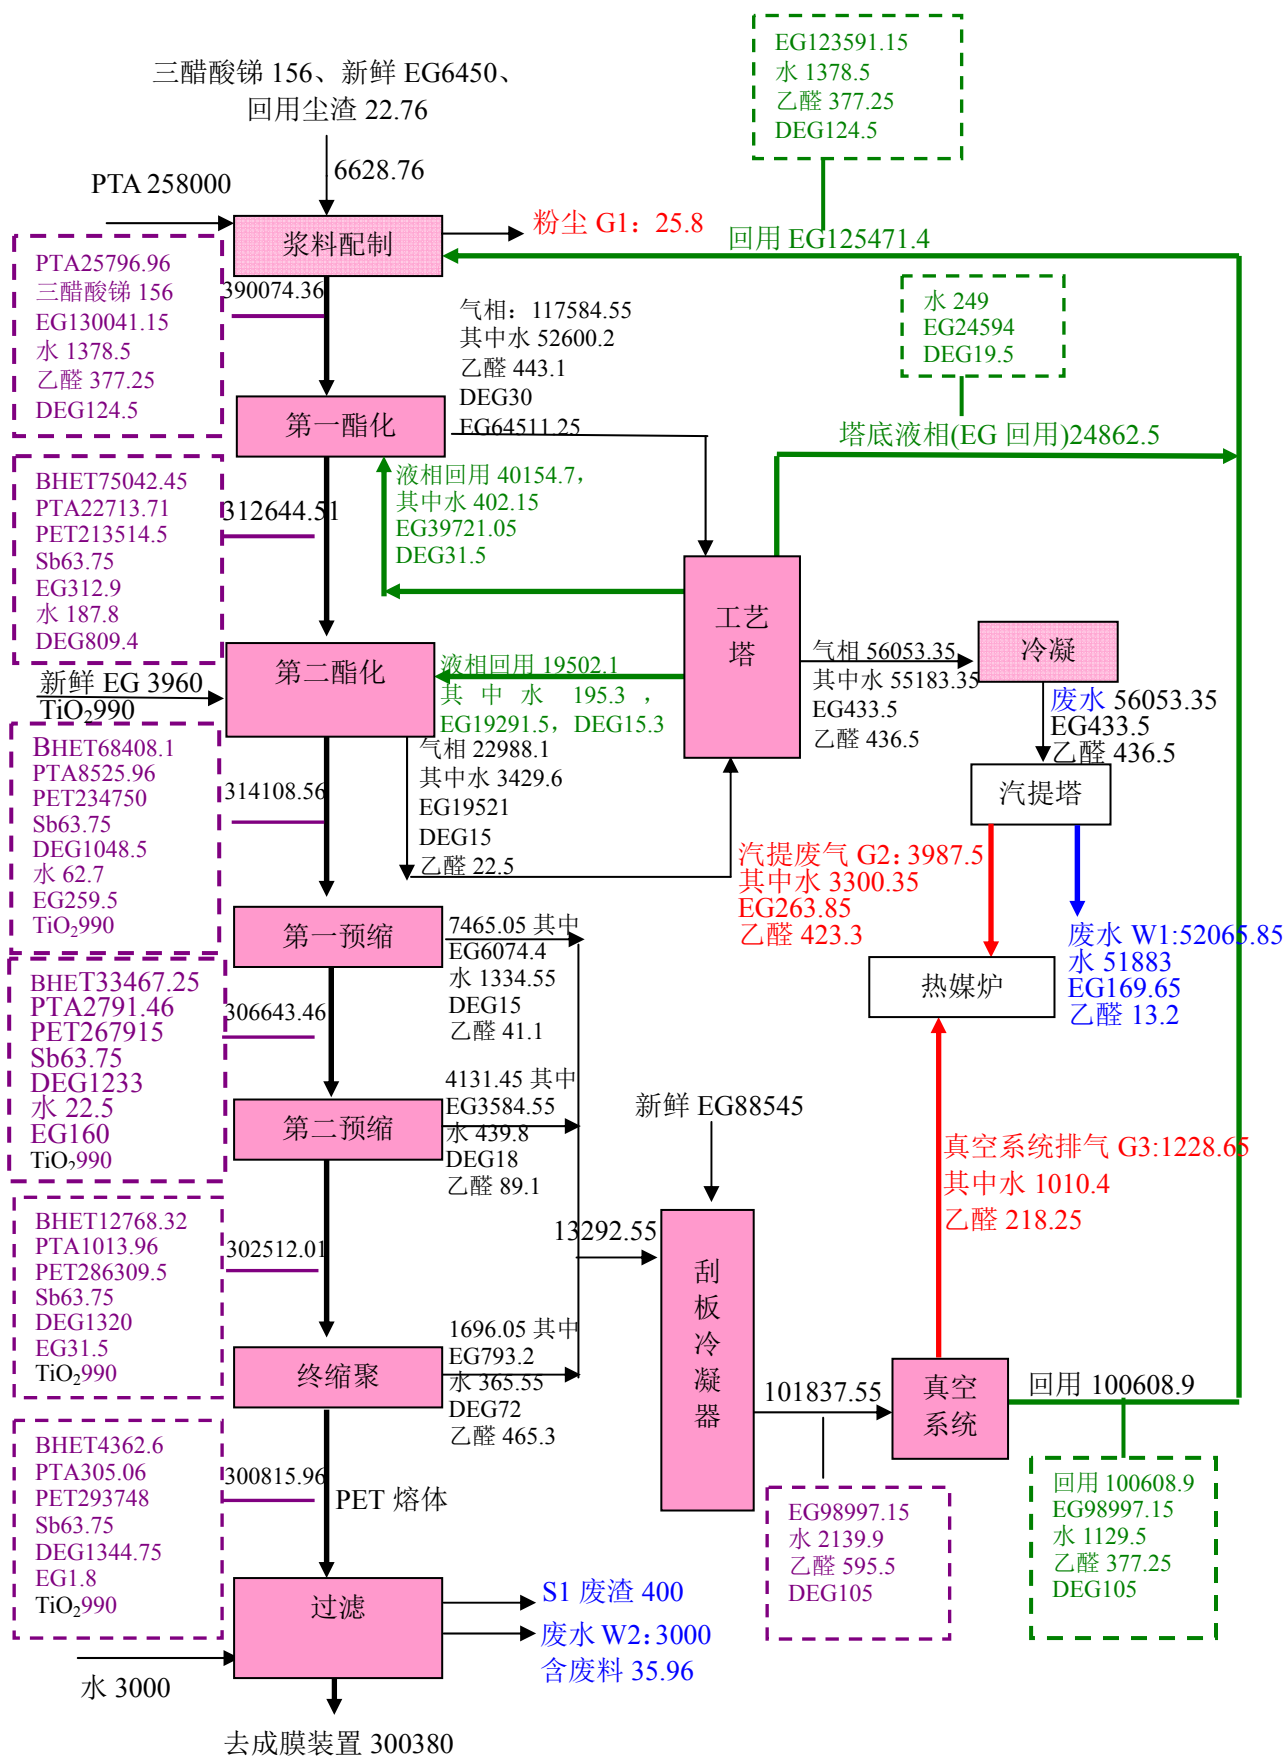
三醋酸锑 156、新鲜 EG6450、
回用尘渣 22.76

6628.76

PTA 258000

EG123591.15
水 1378.5
乙醛 377.25
DEG124.5

浆料配制

粉尘 G1：25.8

回用 EG125471.4

PTA25796.96
三醋酸锑 156
EG130041.15
水 1378.5
乙醛 377.25
DEG124.5

390074.36

气相：117584.55
其中水 52600.2
乙醛 443.1
DEG30
EG64511.25

水 249
EG24594
DEG19.5

第一酯化

塔底液相(EG 回用)24862.5

BHET75042.45
PTA22713.71
PET213514.5
Sb63.75
EG312.9
水 187.8
DEG809.4

312644.51

液相回用 40154.7，
其中水 402.15
EG39721.05
DEG31.5

工艺塔

第二酯化

液相回用 19502.1
其中水 195.3，
EG19291.5，DEG15.3

气相 56053.35
其中水 55183.35
EG433.5
乙醛 436.5

冷凝

废水 56053.35
EG433.5
乙醛 436.5

新鲜 EG 3960
$TiO_2$990

BHET68408.1
PTA8525.96
PET234750
Sb63.75
DEG1048.5
水 62.7
EG259.5
$TiO_2$990

314108.56

气相 22988.1
其中水 3429.6
EG19521
DEG15
乙醛 22.5

汽提塔

汽提废气 G2：3987.5
其中水 3300.35
EG263.85
乙醛 423.3

第一预缩

7465.05 其中
EG6074.4
水 1334.55
DEG15
乙醛 41.1

废水 W1:52065.85
水 51883
EG169.65
乙醛 13.2

热媒炉

BHET33467.25
PTA2791.46
PET267915
Sb63.75
DEG1233
水 22.5
EG160
$TiO_2$990

306643.46

第二预缩

4131.45 其中
EG3584.55
水 439.8
DEG18
乙醛 89.1

新鲜 EG88545

真空系统排气 G3:1228.65
其中水 1010.4
乙醛 218.25

BHET12768.32
PTA1013.96
PET286309.5
Sb63.75
DEG1320
EG31.5
$TiO_2$990

302512.01

13292.55

刮板冷凝器

终缩聚

1696.05 其中
EG793.2
水 365.55
DEG72
乙醛 465.3

101837.55

真空系统

回用 100608.9

BHET4362.6
PTA305.06
PET293748
Sb63.75
DEG1344.75
EG1.8
$TiO_2$990

300815.96

PET 熔体

EG98997.15
水 2139.9
乙醛 595.5
DEG105

回用 100608.9
EG98997.15
水 1129.5
乙醛 377.25
DEG105

过滤

S1 废渣 400

废水 W2：3000
含废料 35.96

水 3000

去成膜装置 300380